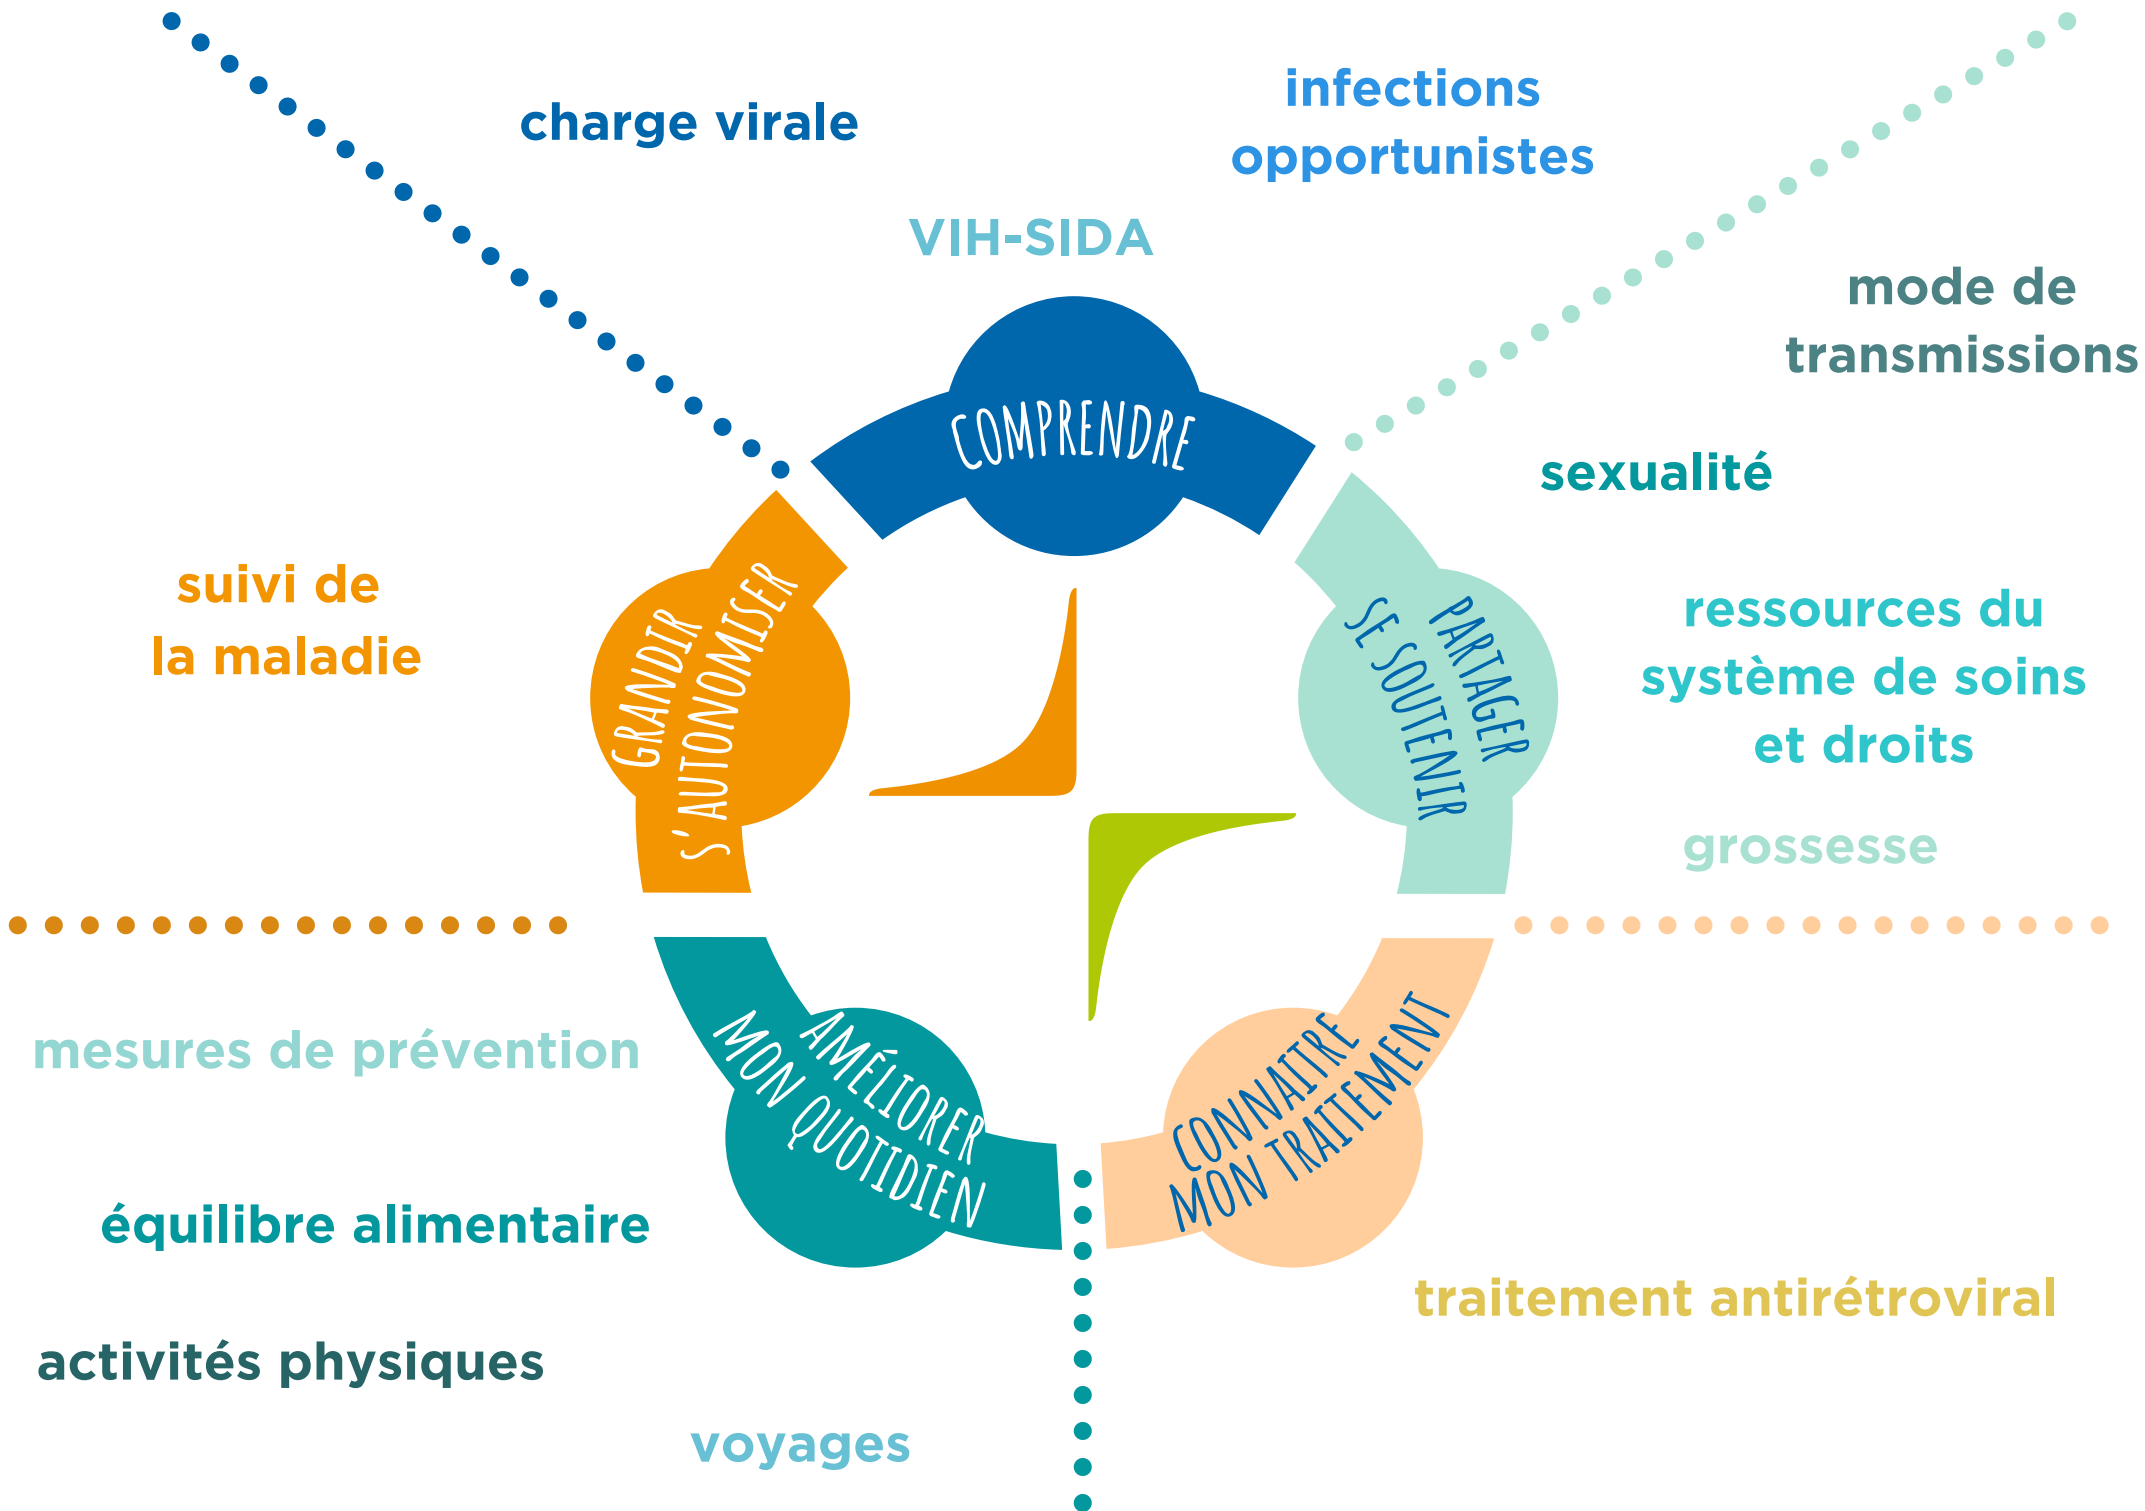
charge virale

infections opportunistes

VIH-SIDA

mode de transmissions

COMPRENDRE

sexualité

suivi de la maladie

GRANDIR S'AUTONOMISER

PARTAGER SE SOUTENIR

ressources du système de soins et droits

grossesse

mesures de prévention

AMÉLIORER MON QUOTIDIEN

CONNAITRE MON TRAITEMENT

équilibre alimentaire

traitement antirétroviral

activités physiques

voyages